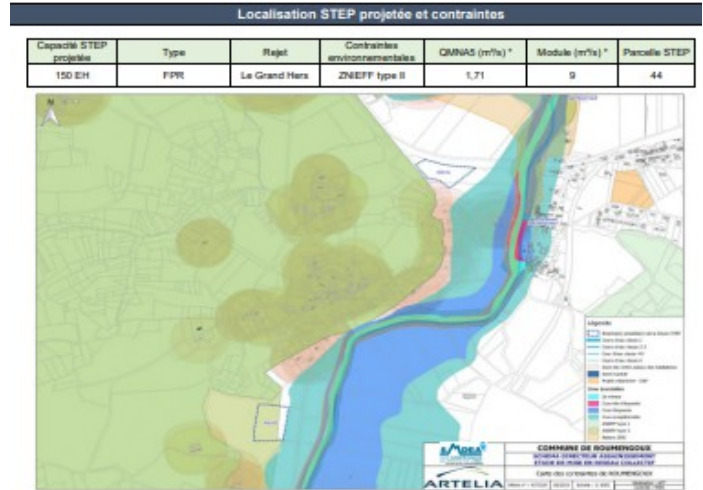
Localisation STEP projetée et contraintes

| Capacité STEP projetée | Type | Rejet | Contraintes environnementales | QMNA5 (m³/s) * | Module (m³/s) * | Parcelle STEP |
|---|---|---|---|---|---|---|
| 150 EH | FPR | Le Grand Hers | ZNIEFF type II | 1,71 | 9 | 44 |

N

Légende

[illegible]

COMMUNE DE ROUMENGOUX

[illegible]

ARTELIA